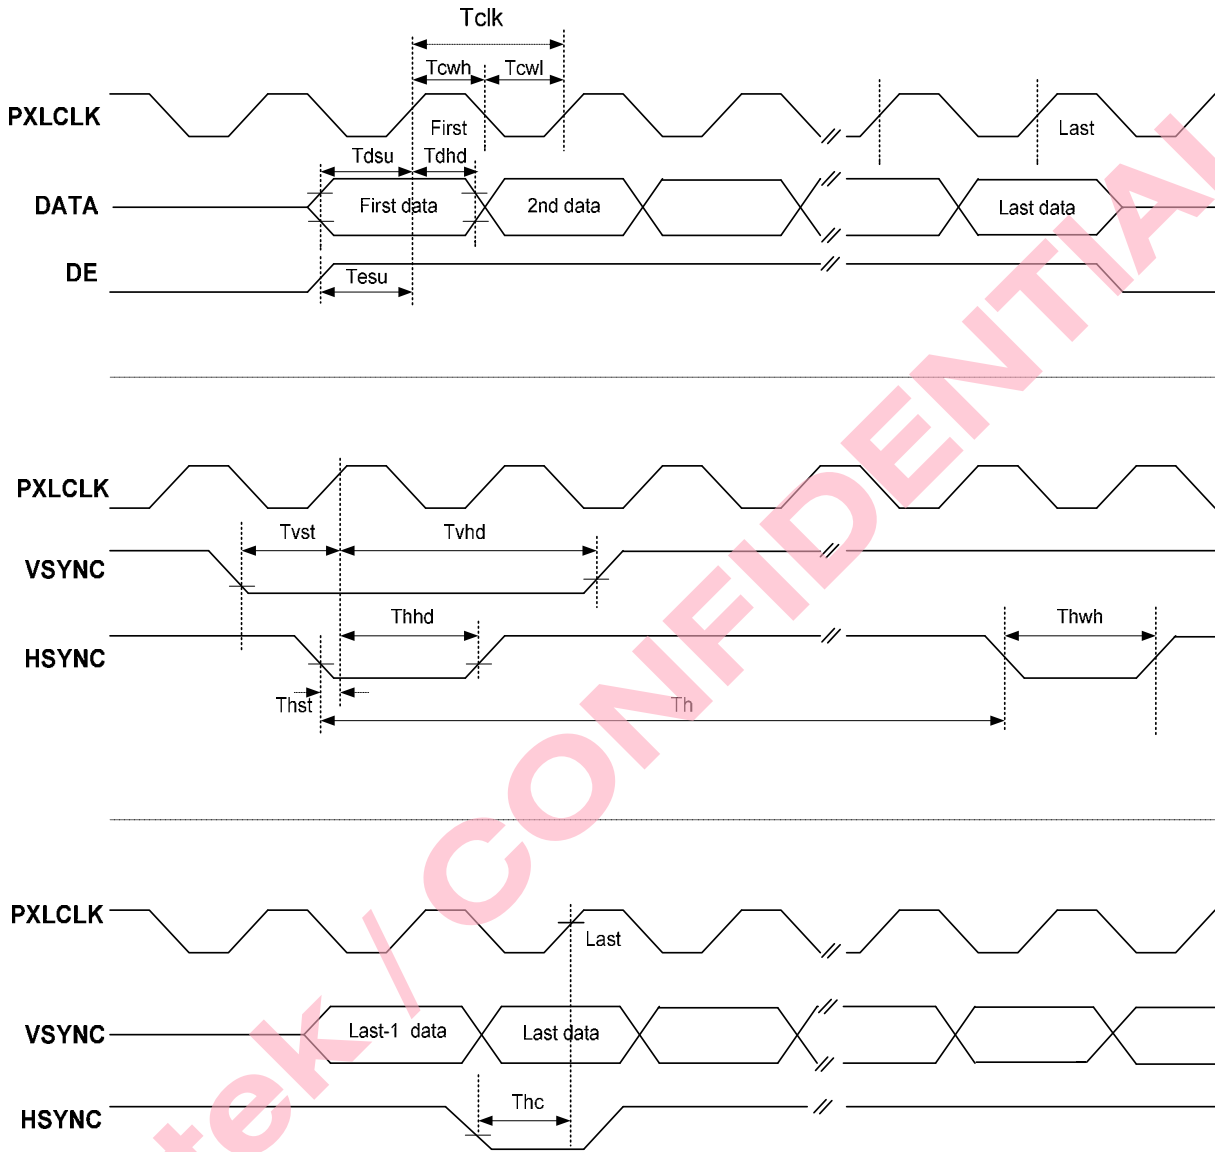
Tclk
Tcwh Tcwl
PXLCLK
First
Last
Tdsu Tdhd
DATA
First data
2nd data
Last data
DE
Tesu

PXLCLK
Tvst
Tvhd
VSYNC
Thhd
Thwh
HSYNC
Thst
Th

PXLCLK
Last
VSYNC
Last-1 data
Last data
Thc
HSYNC

tek / CONFIDENTIAL